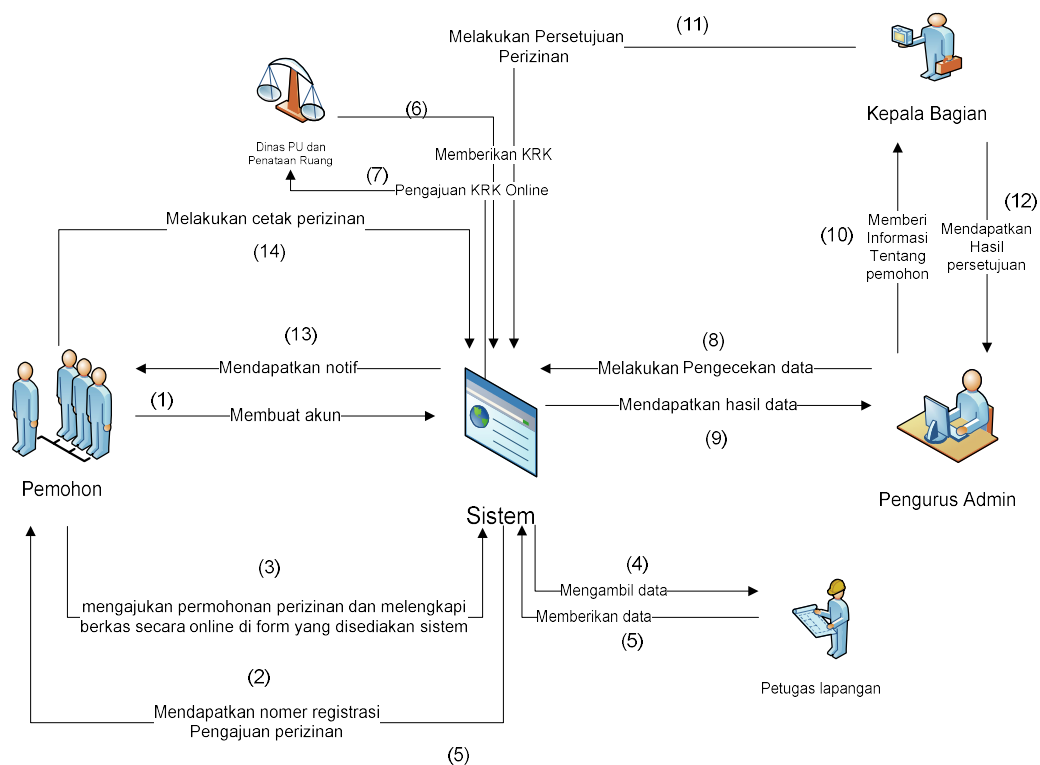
(11)
Melakukan Persetujuan Perizinan

Kepala Bagian

(6)

Dinas PU dan Penataan Ruang

Memberikan KRK

(7)
Pengajuan KRK Online

Melakukan cetak perizinan

(14)

(10)
Memberi Informasi Tentang pemohon

(12)
Mendapatkan Hasil persetujuan

(13)
Mendapatkan notif

(8)
Melakukan Pengecekan data

(1)
Membuat akun

Mendapatkan hasil data
(9)

Pemohon

Sistem

Pengurus Admin

(3)
mengajukan permohonan perizinan dan melengkapi berkas secara online di form yang disediakan sistem

(4)
Mengambil data

Memberikan data
(5)

Petugas lapangan

(2)
Mendapatkan nomer registrasi Pengajuan perizinan

(5)